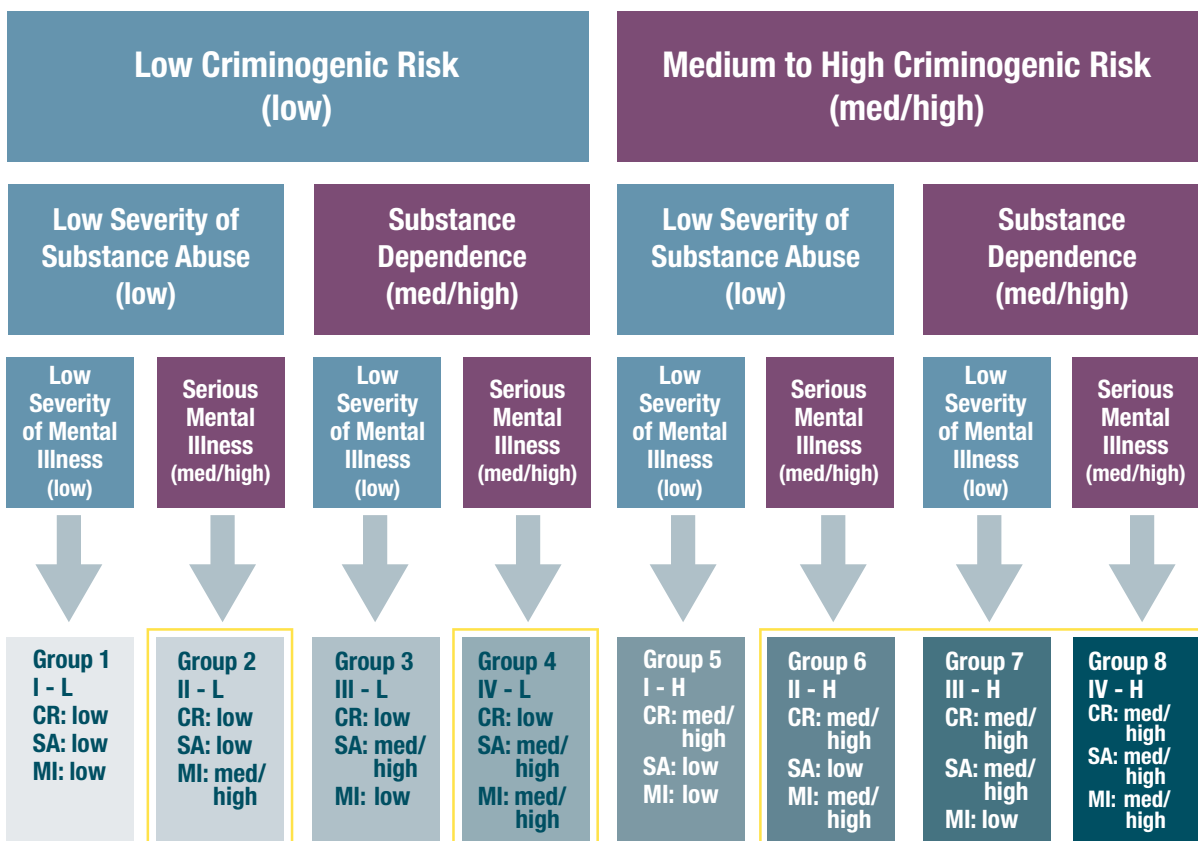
Low Criminogenic Risk (low)

Medium to High Criminogenic Risk (med/high)

Low Severity of Substance Abuse (low)

Substance Dependence (med/high)

Low Severity of Substance Abuse (low)

Substance Dependence (med/high)

Low Severity of Mental Illness (low)

Serious Mental Illness (med/high)

Low Severity of Mental Illness (low)

Serious Mental Illness (med/high)

Low Severity of Mental Illness (low)

Serious Mental Illness (med/high)

Low Severity of Mental Illness (low)

Serious Mental Illness (med/high)

Group 1
I - L
CR: low
SA: low
MI: low

Group 2
II - L
CR: low
SA: low
MI: med/high

Group 3
III - L
CR: low
SA: med/high
MI: low

Group 4
IV - L
CR: low
SA: med/high
MI: med/high

Group 5
I - H
CR: med/high
SA: low
MI: low

Group 6
II - H
CR: med/high
SA: low
MI: med/high

Group 7
III - H
CR: med/high
SA: med/high
MI: low

Group 8
IV - H
CR: med/high
SA: med/high
MI: med/high